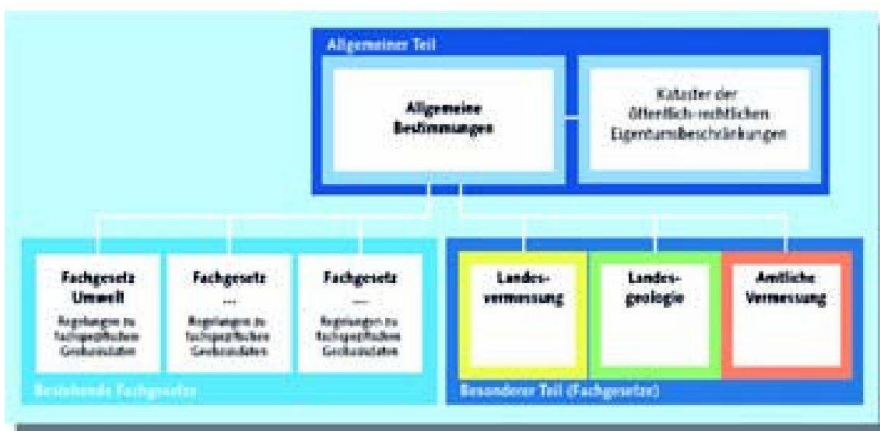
Allgemeiner Teil

Allgemeine Bestimmungen

Kataster der öffentlich-rechtlichen Eigentumsbeschränkungen

Fachgesetz Umwelt

Regelungen zu fachspezifischen Geobasisdaten

Fachgesetz ...

Regelungen zu fachspezifischen Geobasisdaten

Fachgesetz ...

Regelungen zu fachspezifischen Geobasisdaten

Bestehende Fachgesetze

Landesvermessung

Landesgeologie

Amtliche Vermessung

Besonderer Teil (Fachgesetze)